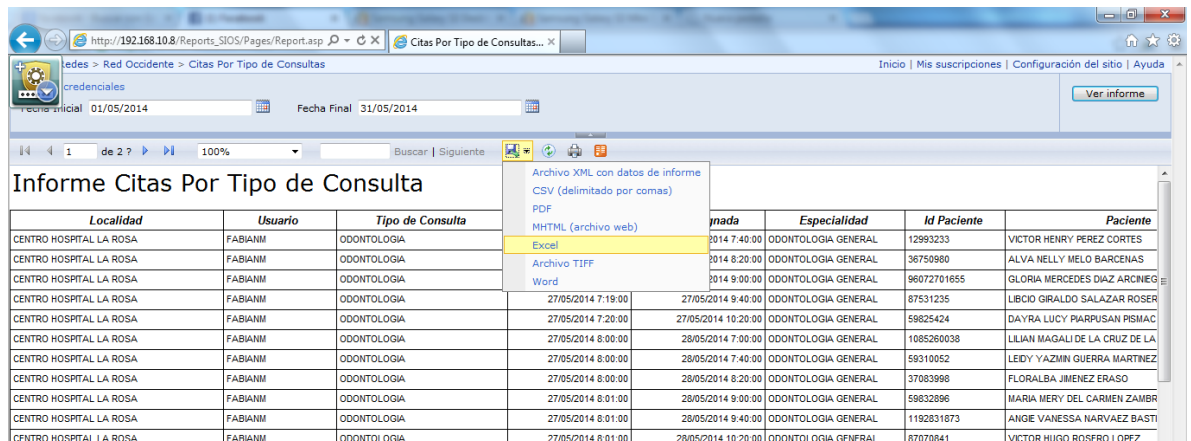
http://192.168.10.8/Reports_SIOS/Pages/Report.asp
Citas Por Tipo de Consultas...

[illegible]edes > Red Occidente > Citas Por Tipo de Consultas
Inicio | Mis suscripciones | Configuración del sitio | Ayuda

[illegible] credenciales
Fecha Inicial 01/05/2014
Fecha Final 31/05/2014
Ver informe

1 de 2 ? 100% Buscar | Siguiente

Informe Citas Por Tipo de Consulta

Archivo XML con datos de informe
CSV (delimitado por comas)
PDF
MHTML (archivo web)
Excel
Archivo TIFF
Word

| Localidad | Usuario | Tipo de Consulta | | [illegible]gnada | Especialidad | Id Paciente | Paciente |
|---|---|---|---|---|---|---|---|
| CENTRO HOSPITAL LA ROSA | FABIANM | ODONTOLOGIA | | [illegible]2014 7:40:00 | ODONTOLOGIA GENERAL | 12993233 | VICTOR HENRY PEREZ CORTES |
| CENTRO HOSPITAL LA ROSA | FABIANM | ODONTOLOGIA | | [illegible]2014 8:20:00 | ODONTOLOGIA GENERAL | 36750980 | ALVA NELLY MELO BARCENAS |
| CENTRO HOSPITAL LA ROSA | FABIANM | ODONTOLOGIA | | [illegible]2014 9:00:00 | ODONTOLOGIA GENERAL | 96072701655 | GLORIA MERCEDES DIAZ ARCINIEG |
| CENTRO HOSPITAL LA ROSA | FABIANM | ODONTOLOGIA | 27/05/2014 7:19:00 | 27/05/2014 9:40:00 | ODONTOLOGIA GENERAL | 87531235 | LIBCIO GIRALDO SALAZAR ROSER |
| CENTRO HOSPITAL LA ROSA | FABIANM | ODONTOLOGIA | 27/05/2014 7:20:00 | 27/05/2014 10:20:00 | ODONTOLOGIA GENERAL | 59825424 | DAYRA LUCY PIARPUSAN PISMAC |
| CENTRO HOSPITAL LA ROSA | FABIANM | ODONTOLOGIA | 27/05/2014 8:00:00 | 28/05/2014 7:00:00 | ODONTOLOGIA GENERAL | 1085260038 | LILIAN MAGALI DE LA CRUZ DE LA |
| CENTRO HOSPITAL LA ROSA | FABIANM | ODONTOLOGIA | 27/05/2014 8:00:00 | 28/05/2014 7:40:00 | ODONTOLOGIA GENERAL | 59310052 | LEIDY YAZMIN GUERRA MARTINEZ |
| CENTRO HOSPITAL LA ROSA | FABIANM | ODONTOLOGIA | 27/05/2014 8:00:00 | 28/05/2014 8:20:00 | ODONTOLOGIA GENERAL | 37083998 | FLORALBA JIMENEZ ERASO |
| CENTRO HOSPITAL LA ROSA | FABIANM | ODONTOLOGIA | 27/05/2014 8:01:00 | 28/05/2014 9:00:00 | ODONTOLOGIA GENERAL | 59832896 | MARIA MERY DEL CARMEN ZAMBR |
| CENTRO HOSPITAL LA ROSA | FABIANM | ODONTOLOGIA | 27/05/2014 8:01:00 | 28/05/2014 9:40:00 | ODONTOLOGIA GENERAL | 1192831873 | ANGIE VANESSA NARVAEZ BASTI |
| CENTRO HOSPITAL LA ROSA | FABIANM | ODONTOLOGIA | 27/05/2014 8:01:00 | 28/05/2014 10:20:00 | ODONTOLOGIA GENERAL | 87070841 | VICTOR HUGO ROSERO LOPEZ |